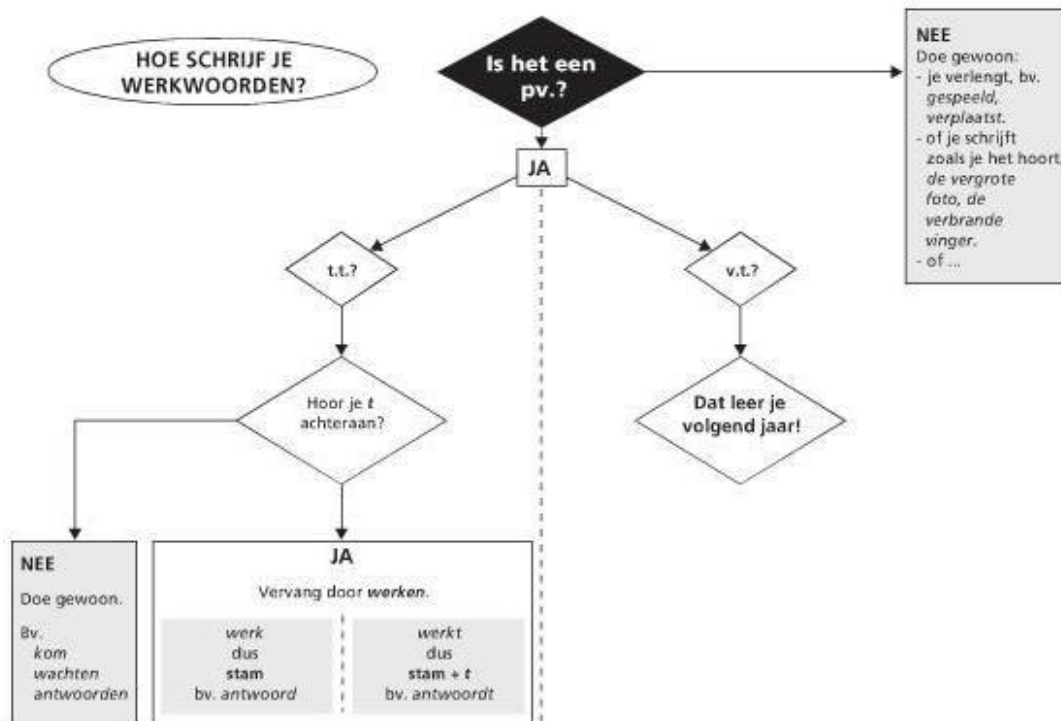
HOE SCHRIJF JE WERKWOORDEN?

Is het een pv.?

NEE
Doe gewoon:
- je verlengt, bv. *gespeeld, verplaatst*.
- of je schrijft zoals je het hoort, *de vergrote foto, de verbrande vinger*.
- of ...

JA

t.t.?

v.t.?

Hoor je *t* achteraan?

Dat leer je volgend jaar!

NEE
Doe gewoon.
Bv.
*kom*
*wachten*
*antwoorden*

JA
Vervang door *werken*.

*werk*
dus
**stam**
bv. *antwoord*

*werkt*
dus
**stam + *t***
bv. *antwoordt*